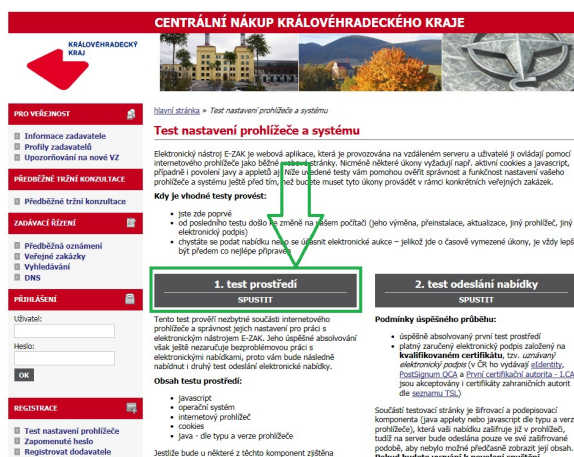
CENTRÁLNÍ NÁKUP KRÁLOVÉHRADECKÉHO KRAJE

KRÁLOVÉHRADECKÝ KRAJ

PRO VEŘEJNOST

Informace zadavatele
Profily zadavatelů
Upozorňování na nové VZ

PŘEDBĚŽNÉ TRŽNÍ KONZULTACE

Předběžné tržní konzultace

ZADÁVACÍ ŘÍZENÍ

Předběžná oznámení
Veřejné zakázky
Vyhledávání
DNS

PŘIHLÁŠENÍ

Uživatel:

Heslo:

OK

REGISTRACE

Test nastavení prohlížeče
Zapomenuté heslo
Registrovat dodavatele

hlavní stránka » Test nastavení prohlížeče a systému

Test nastavení prohlížeče a systému

Elektronický nástroj E-ZAK je webová aplikace, která je provozována na vzdáleném serveru a uživatelé ji ovládají pomocí internetového prohlížeče jako běžné webové stránky. Nicméně některé úkony vyžadují např. aktivní cookies a javascript, případně i povolení Javy a appletů aj. Níže uvedené testy vám pomohou ověřit správnost a funkčnost nastavení vašeho prohlížeče a systému ještě před tím, než budete muset tyto úkony provádět v rámci konkrétních veřejných zakázek.

Kdy je vhodné testy provést:

jste zde poprvé
od posledního testu došlo ke změně na vašem počítači (jeho výměna, přeinstalace, aktualizace, jiný prohlížeč, jiný elektronický podpis)
chystáte se podat nabídku nebo se účastnit elektronické aukce – jelikož jde o časově vymezené úkony, je vždy lepší být předem co nejlépe připraven

1. test prostředí
SPUSTIT

Tento test prověří nezbytné součásti internetového prohlížeče a správnost jejich nastavení pro práci s elektronickým nástrojem E-ZAK. Jeho úspěšné absolvování však ještě nezaručuje bezproblémovou práci s elektronickými nabídkami, proto vám bude následně nabídnut i druhý test odeslání elektronické nabídky.

Obsah testu prostředí:

javascript
operační systém
internetový prohlížeč
cookies
java - dle typu a verze prohlížeče

Jestliže bude u některé z těchto komponent zjištěna

2. test odeslání nabídky
SPUSTIT

Podmínky úspěšného průběhu:

úspěšně absolvovaný první test prostředí
platný zaručený elektronický podpis založený na kvalifikovaném certifikátu, tzv. uznávaný elektronický podpis (v ČR ho vydávají eIdentity, PostSignum QCA a První certifikační autorita - I.CA jsou akceptovány i certifikáty zahraničních autorit dle seznamu TSL)

Součástí testovací stránky je šifrovací a podepisovací komponenta (java applety nebo javascript dle typu a verze prohlížeče), která vaši nabídku zašifruje již v prohlížeči, tudíž na server bude odeslána pouze ve své zašifrované podobě, aby nebylo možné předčasně zobrazit její obsah.
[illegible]